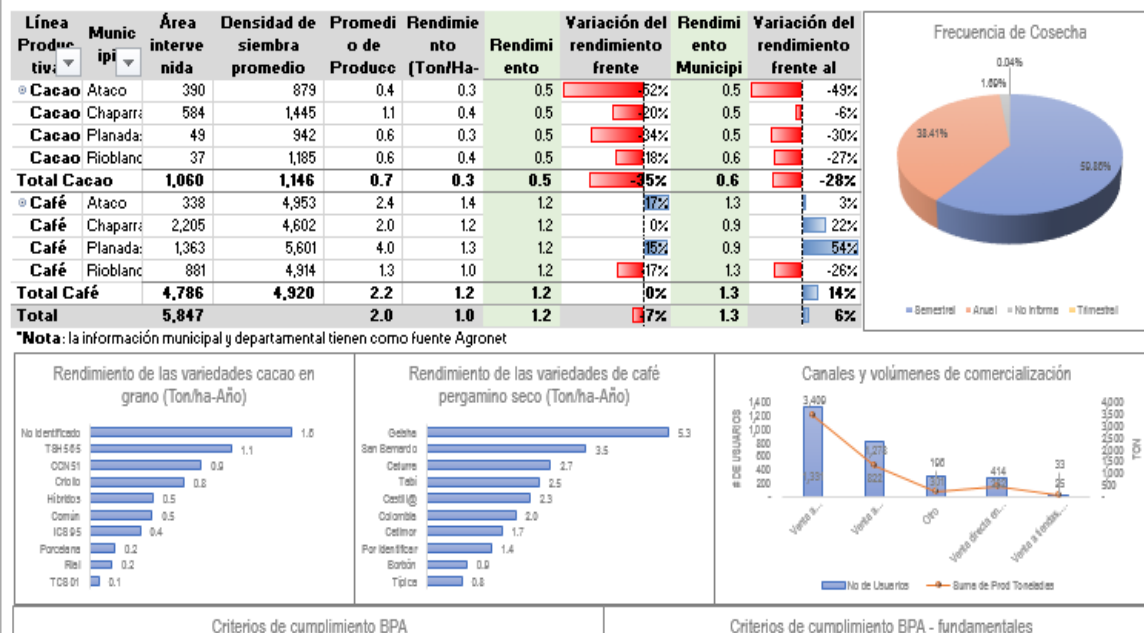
| Línea Productiva | Municipio | Área intervenida | Densidad de siembra promedio | Promedio de Produccc | Rendimiento (Ton/Ha- | Rendimiento | Variación del rendimiento frente | Rendimiento Municipi | Variación del rendimiento frente al |
|---|---|---|---|---|---|---|---|---|---|
| Cacao | Ataco | 390 | 879 | 0.4 | 0.3 | 0.5 | -52% | 0.5 | -49% |
| Cacao | Chaparra | 584 | 1,445 | 1.1 | 0.4 | 0.5 | -20% | 0.5 | -6% |
| Cacao | Planadas | 49 | 942 | 0.6 | 0.3 | 0.5 | -34% | 0.5 | -30% |
| Cacao | Rioblanc | 37 | 1,185 | 0.6 | 0.4 | 0.5 | -18% | 0.6 | -27% |
| Total Cacao | | 1,060 | 1,146 | 0.7 | 0.3 | 0.5 | -35% | 0.6 | -28% |
| Café | Ataco | 338 | 4,953 | 2.4 | 1.4 | 1.2 | 17% | 1.3 | 3% |
| Café | Chaparra | 2,205 | 4,602 | 2.0 | 1.2 | 1.2 | 0% | 0.9 | 22% |
| Café | Planadas | 1,363 | 5,601 | 4.0 | 1.3 | 1.2 | 15% | 0.9 | 54% |
| Café | Rioblanc | 881 | 4,914 | 1.3 | 1.0 | 1.2 | -17% | 1.3 | -26% |
| Total Café | | 4,786 | 4,920 | 2.2 | 1.2 | 1.2 | 0% | 1.3 | 14% |
| Total | | 5,847 | | 2.0 | 1.0 | 1.2 | -7% | 1.3 | 6% |

*Nota: la información municipal y departamental tienen como fuente Agronet

Frecuencia de Cosecha
0.04%
1.69%
38.41%
59.86%
Semestral Anual No informa Trimestral

Rendimiento de las variedades cacao en grano (Ton/ha-Año)
No Identificado 1.6
TSH 565 1.1
CCN 51 0.9
Criollo 0.8
Híbridos 0.5
Común 0.5
ICS 95 0.4
Porcelana 0.2
Rial 0.2
TCS 01 0.1

Rendimiento de las variedades de café pergamino seco (Ton/ha-Año)
Geisha 5.3
San Bernardo 3.5
Caturra 2.7
Tabi 2.5
Castill@ 2.3
Colombia 2.0
Cetimor 1.7
Por Identificar 1.4
Borbón 0.9
Típica 0.8

Canales y volúmenes de comercialización
# DE USUARIOS
1,400 1,200 1,000 800 600 400 200 -
3,409 1,276 106 414 33
1,339 823 317 262 25
TON
4,000 3,500 3,000 2,500 2,000 1,500 1,000 500 -
Venta a... Venta a... Otro Venta directa en... Venta a tiendas...
No de Usuarios Suma de Prod Toneladas

Criterios de cumplimiento BPA
Criterios de cumplimiento BPA - fundamentales